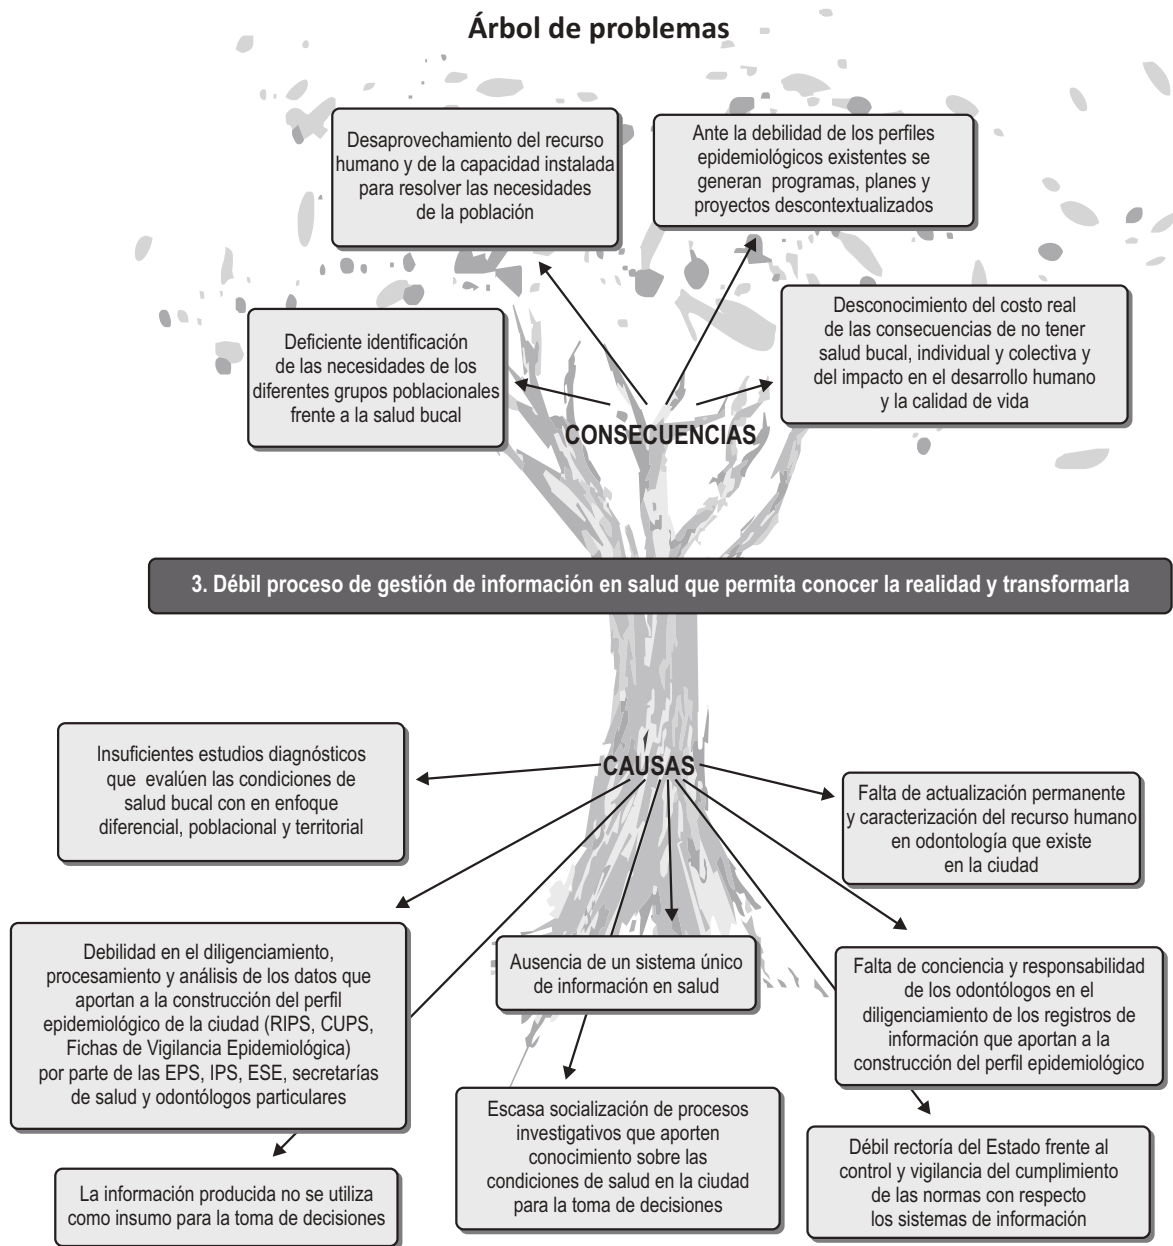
Árbol de problemas

Desaprovechamiento del recurso humano y de la capacidad instalada para resolver las necesidades de la población

Ante la debilidad de los perfiles epidemiológicos existentes se generan programas, planes y proyectos descontextualizados

Deficiente identificación de las necesidades de los diferentes grupos poblacionales frente a la salud bucal

Desconocimiento del costo real de las consecuencias de no tener salud bucal, individual y colectiva y del impacto en el desarrollo humano y la calidad de vida

CONSECUENCIAS

3. Débil proceso de gestión de información en salud que permita conocer la realidad y transformarla

Insuficientes estudios diagnósticos que evalúen las condiciones de salud bucal con en enfoque diferencial, poblacional y territorial

CAUSAS

Falta de actualización permanente y caracterización del recurso humano en odontología que existe en la ciudad

Debilidad en el diligenciamiento, procesamiento y análisis de los datos que aportan a la construcción del perfil epidemiológico de la ciudad (RIPS, CUPS, Fichas de Vigilancia Epidemiológica) por parte de las EPS, IPS, ESE, secretarías de salud y odontólogos particulares

Ausencia de un sistema único de información en salud

Falta de conciencia y responsabilidad de los odontólogos en el diligenciamiento de los registros de información que aportan a la construcción del perfil epidemiológico

Escasa socialización de procesos investigativos que aporten conocimiento sobre las condiciones de salud en la ciudad para la toma de decisiones

Débil rectoría del Estado frente al control y vigilancia del cumplimiento de las normas con respecto los sistemas de información

La información producida no se utiliza como insumo para la toma de decisiones